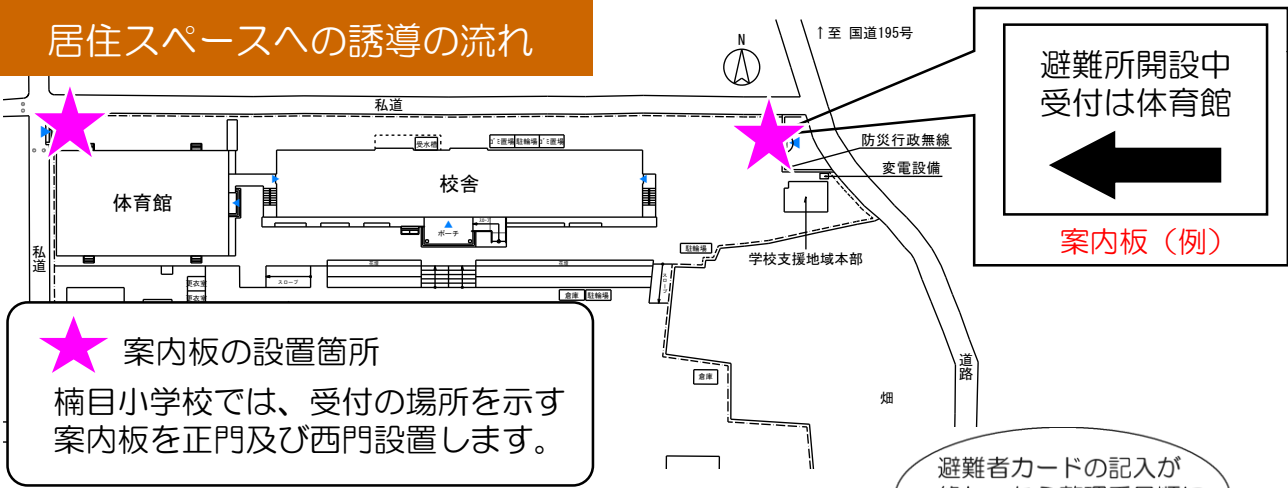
居住スペースへの誘導の流れ

N

↑至 国道195号

避難所開設中
受付は体育館

案内板（例）

私道

防災行政無線

変電設備

校舎

体育館

私道

ポーチ

駐輪場

学校支援地域本部

スロープ

倉庫 駐輪場

倉庫

道路

畑

案内板の設置箇所
楠目小学校では、受付の場所を示す案内板を正門及び西門設置します。

避難者カードの記入が
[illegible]